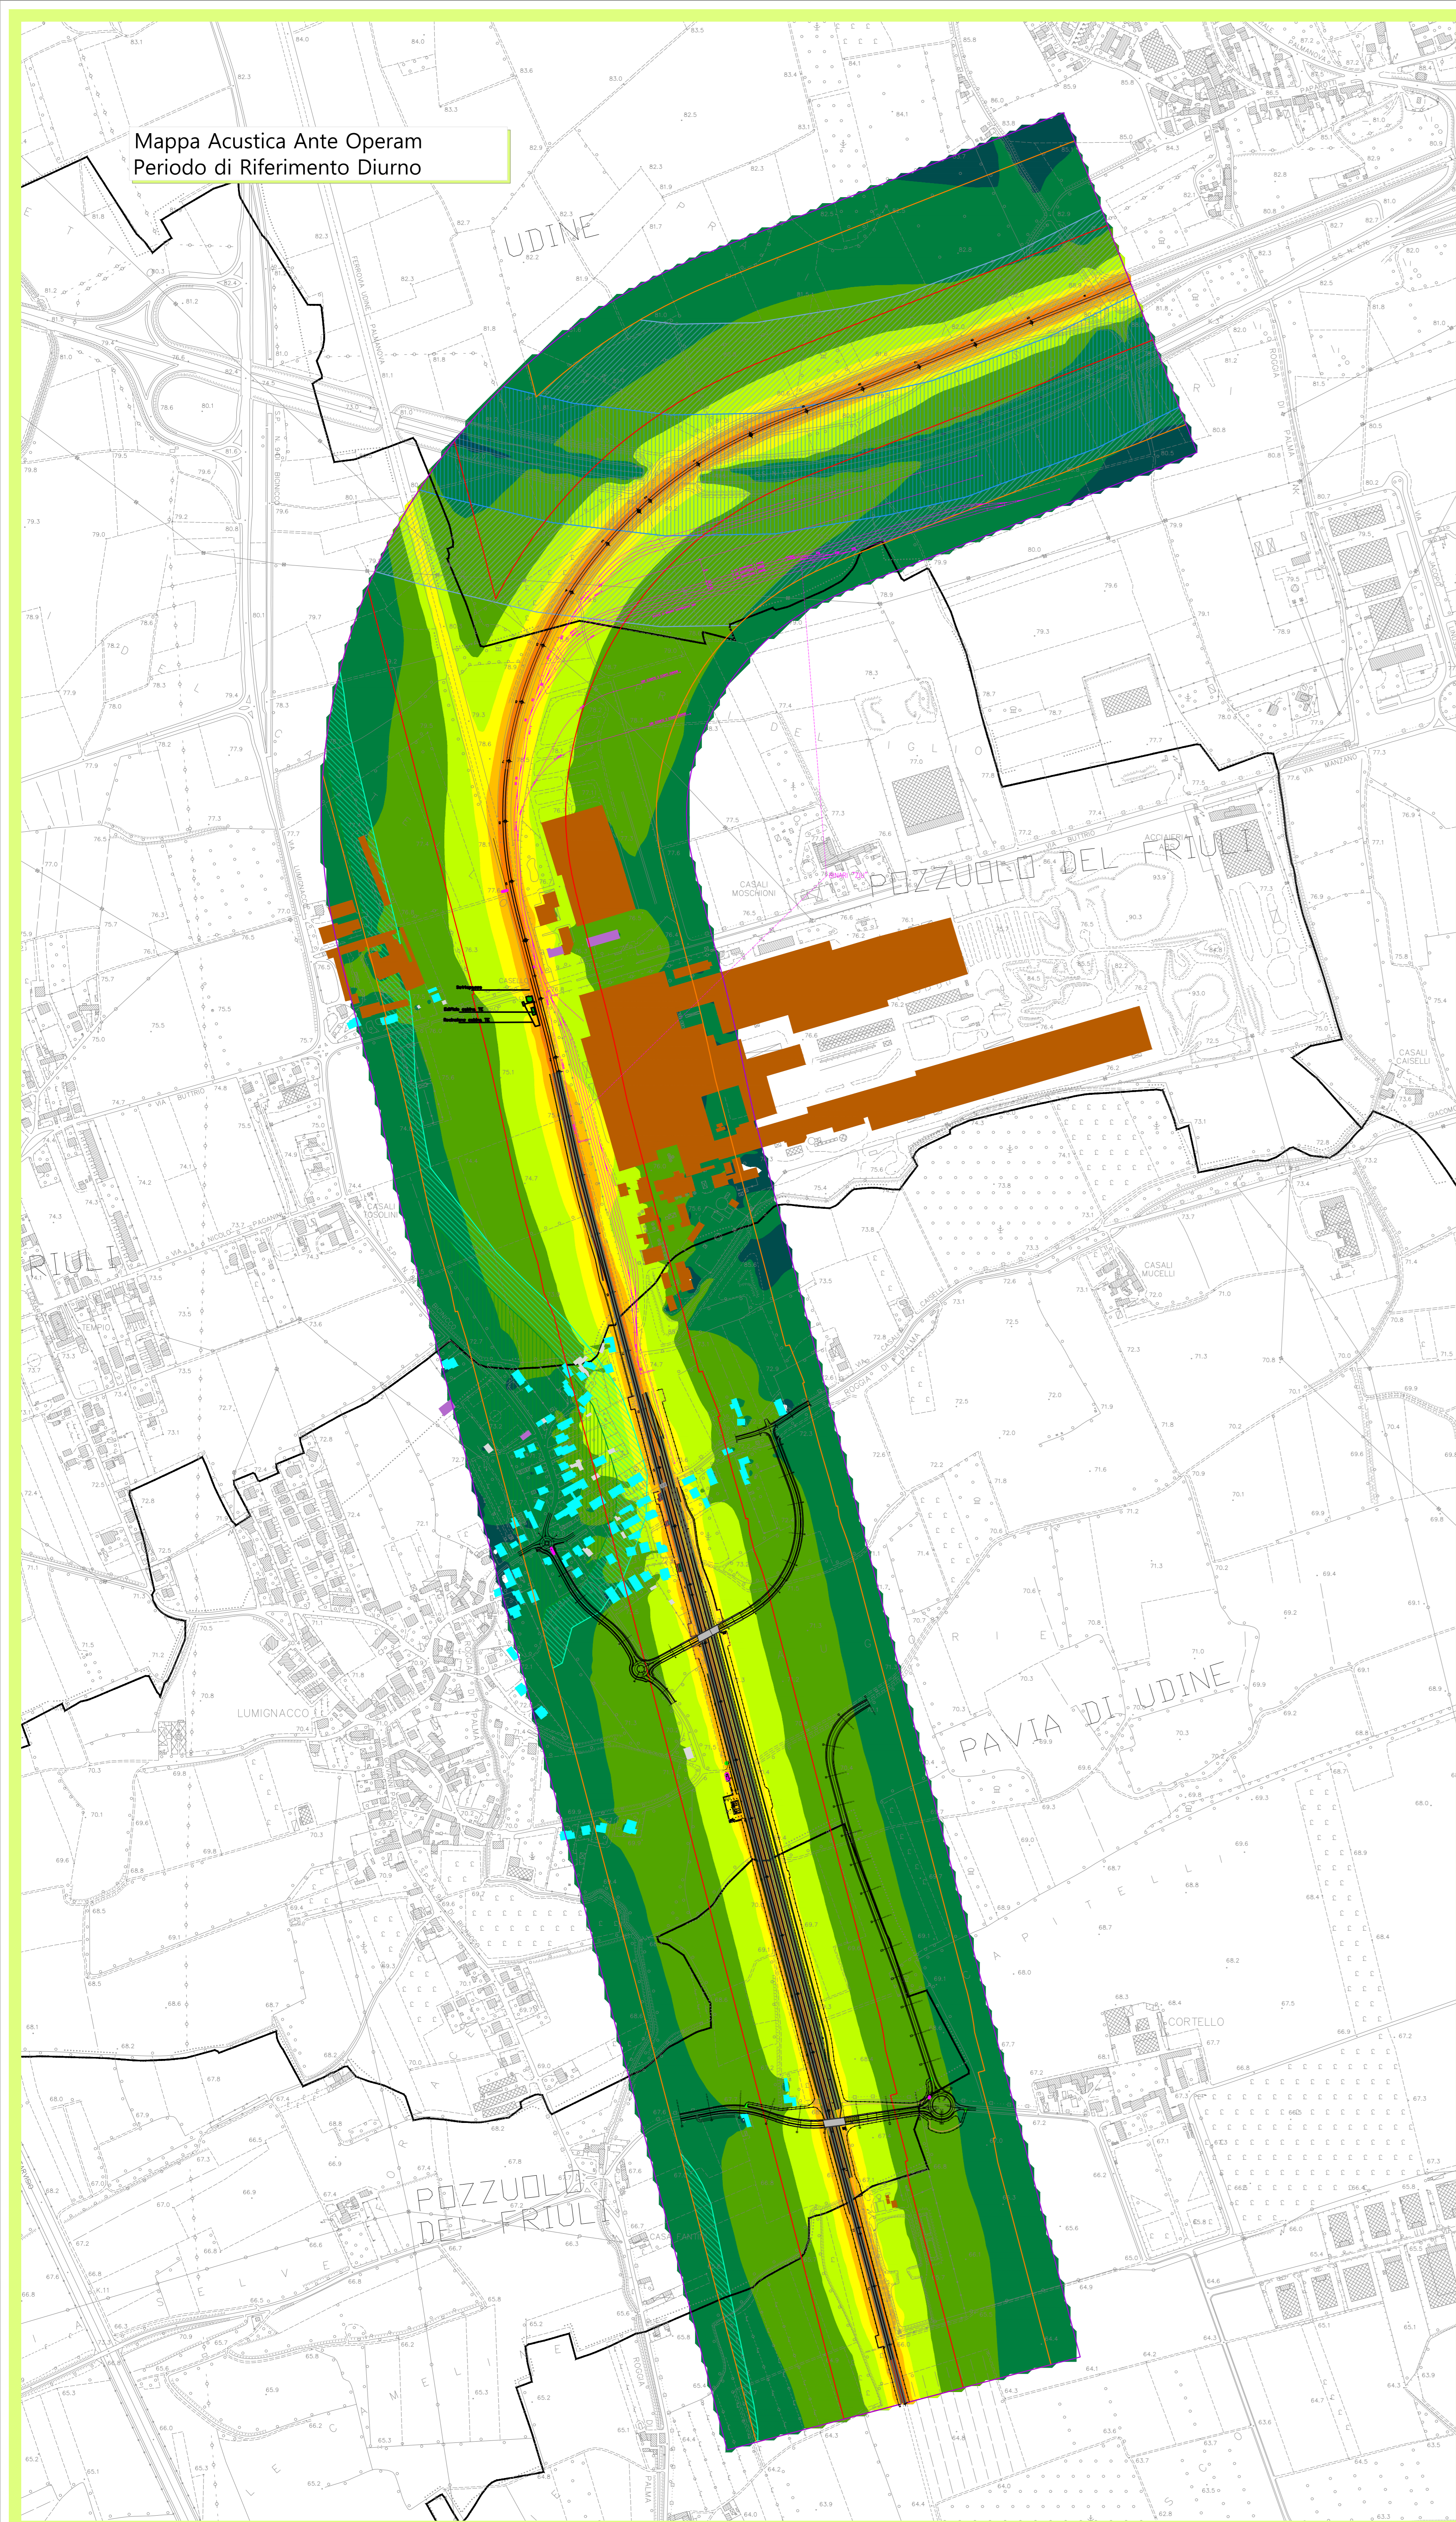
Mappa Acustica Ante Operam
Periodo di Riferimento Diurno

UDINE

POZZUOLO DEL FRIULI

CASALI MOSCHIONI

FRIULI

LUMIGNACCO

PAVIA DI UDINE

CASALI MUCELLI

CASALI CASELLI

CORTELLO

POZZUOLO DEL FRIULI

VIA BUTTRIO

VIA MANZANO